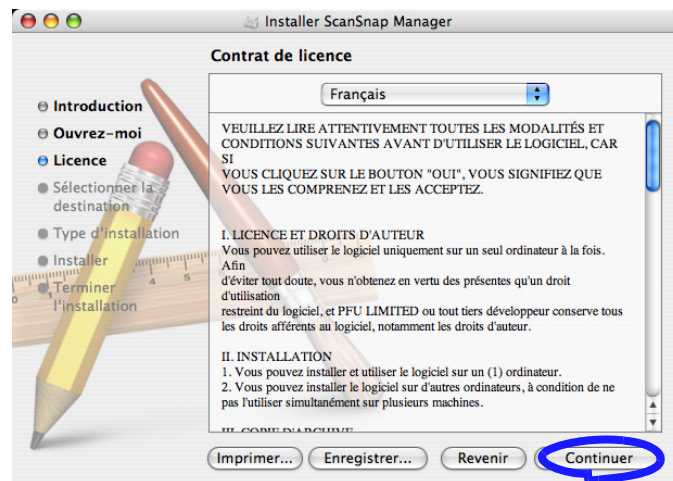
Installer ScanSnap Manager

Contrat de licence

Introduction
Ouvrez-moi
Licence
Sélectionner la destination
Type d'installation
Installer
Terminer l'installation

Français

VEUILLEZ LIRE ATTENTIVEMENT TOUTES LES MODALITÉS ET CONDITIONS SUIVANTES AVANT D'UTILISER LE LOGICIEL, CAR SI
VOUS CLIQUEZ SUR LE BOUTON "OUI", VOUS SIGNIFIEZ QUE VOUS LES COMPRENEZ ET LES ACCEPTEZ.

I. LICENCE ET DROITS D'AUTEUR
Vous pouvez utiliser le logiciel uniquement sur un seul ordinateur à la fois. Afin
d'éviter tout doute, vous n'obtenez en vertu des présentes qu'un droit d'utilisation
restreint du logiciel, et PFU LIMITED ou tout tiers développeur conserve tous les droits afférents au logiciel, notamment les droits d'auteur.

II. INSTALLATION
1. Vous pouvez installer et utiliser le logiciel sur un (1) ordinateur.
2. Vous pouvez installer le logiciel sur d'autres ordinateurs, à condition de ne pas l'utiliser simultanément sur plusieurs machines.

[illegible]

Imprimer... Enregistrer... Revenir Continuer